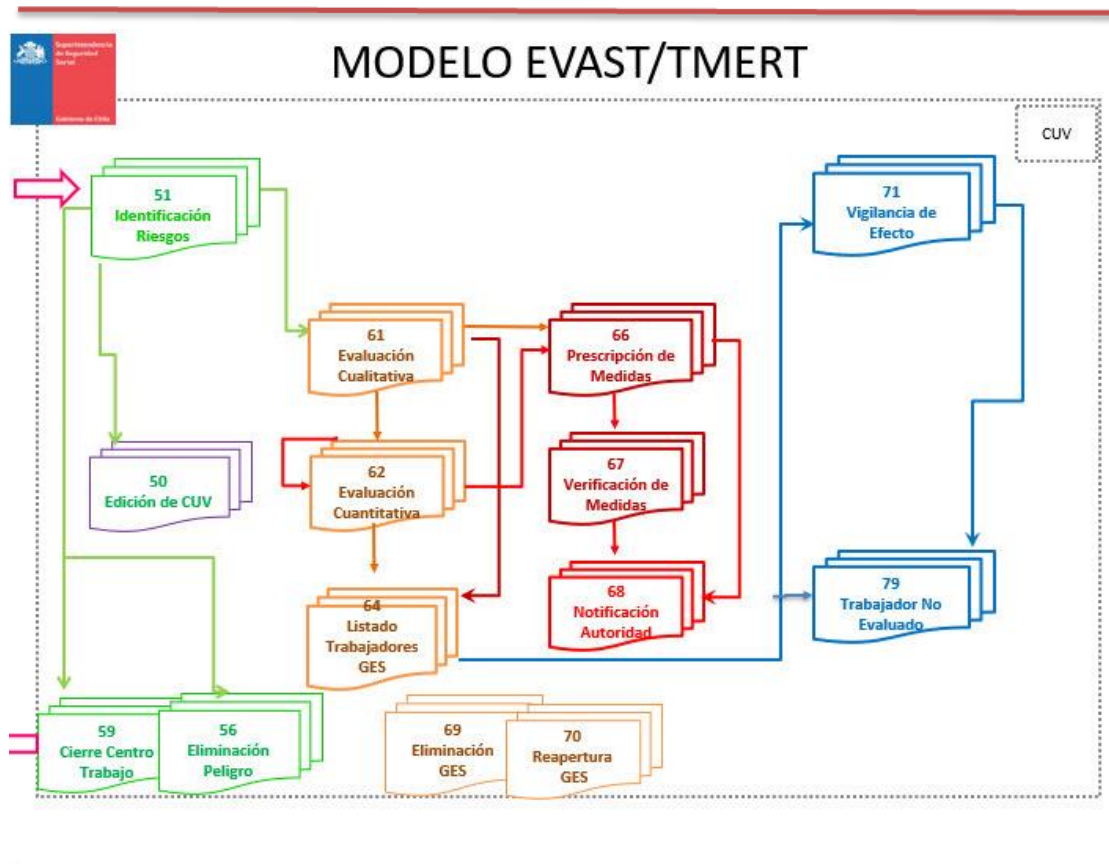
Superintendencia de Seguridad Social

Gobierno de Chile

MODELO EVAST/TMERT

CUV

51
Identificación Riesgos

71
Vigilancia de Efecto

61
Evaluación Cualitativa

66
Prescripción de Medidas

50
Edición de CUV

62
Evaluación Cuantitativa

67
Verificación de Medidas

79
Trabajador No Evaluado

64
Listado Trabajadores GES

68
Notificación Autoridad

59
Cierre Centro Trabajo

56
Eliminación Peligro

69
Eliminación GES

70
Reapertura GES